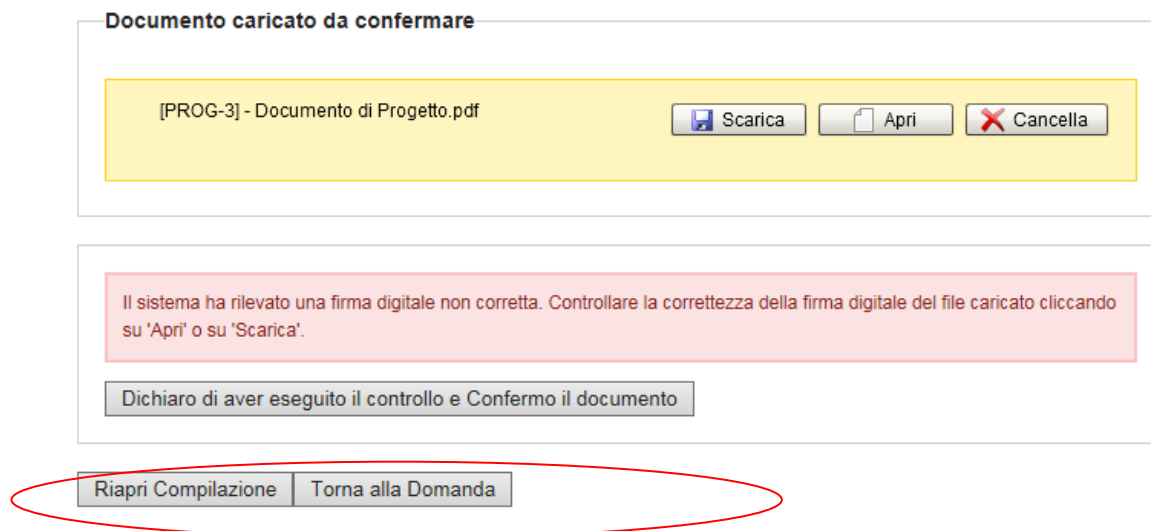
Documento caricato da confermare

[PROG-3] - Documento di Progetto.pdf

Scarica
Apri
Cancella

Il sistema ha rilevato una firma digitale non corretta. Controllare la correttezza della firma digitale del file caricato cliccando su 'Apri' o su 'Scarica'.

Dichiaro di aver eseguito il controllo e Confermo il documento

Riapri Compilazione
Torna alla Domanda